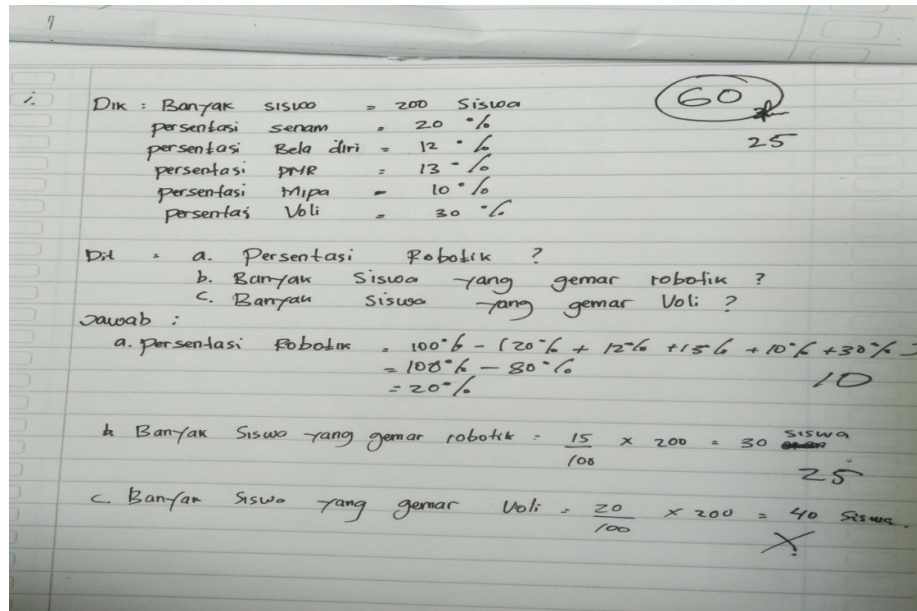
7

1. Dik : Banyak siswa = 200 Siswa
persentasi senam = 20 %
persentasi Bela diri = 12 %
persentasi PMR = 13 %
persentasi Mipa = 10 %
persentas Voli = 30 %

60

25

Dit = a. Persentasi Robotik ?
b. Banyak Siswa yang gemar robotik ?
c. Banyak siswa yang gemar Voli ?

Jawab :
a. persentasi Robotik = 100% − (20% + 12% + 15% + 10% + 30%)
= 100% − 80%
= 20%

10

b. Banyak Siswa yang gemar robotik = $\frac{15}{100}$ × 200 = 30 siswa

25

c. Banyak Siswa yang gemar Voli = $\frac{20}{100}$ × 200 = 40 Siswa.